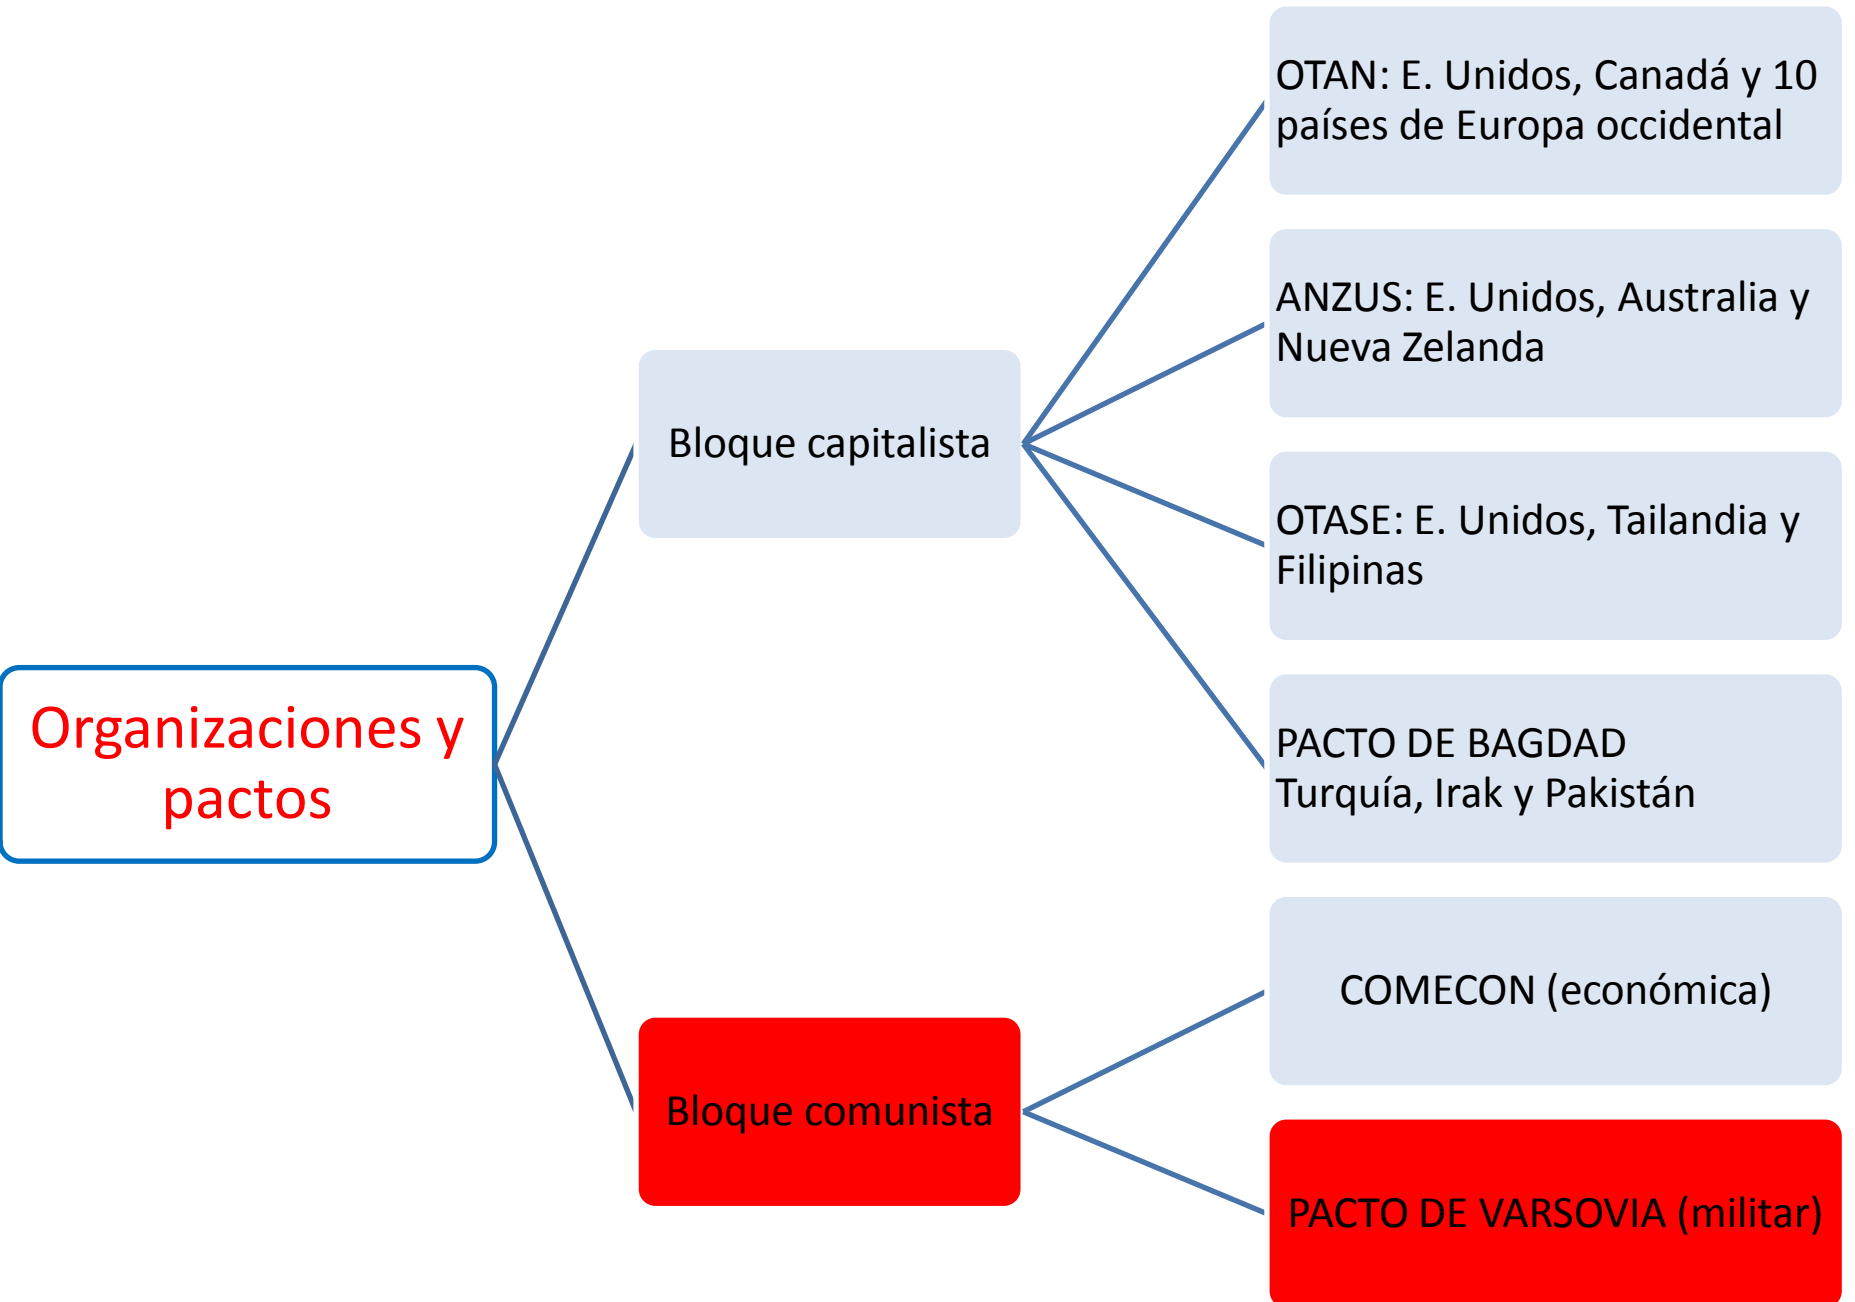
Organizaciones y pactos

Bloque capitalista

OTAN: E. Unidos, Canadá y 10 países de Europa occidental

ANZUS: E. Unidos, Australia y Nueva Zelanda

OTASE: E. Unidos, Tailandia y Filipinas

PACTO DE BAGDAD
Turquía, Irak y Pakistán

Bloque comunista

COMECON (económica)

PACTO DE VARSOVIA (militar)